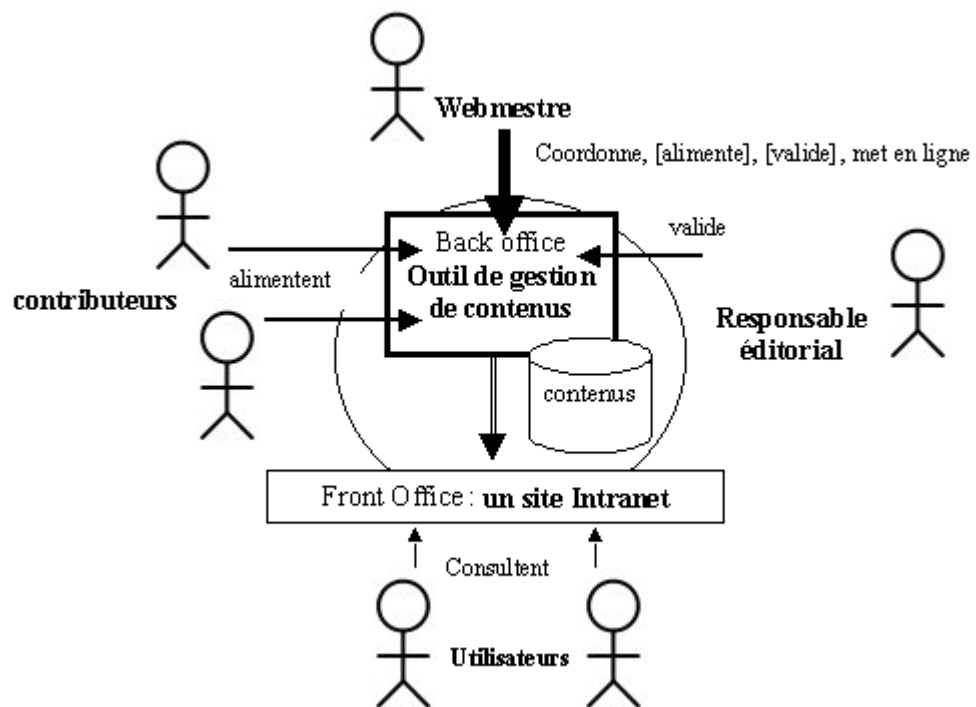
Webmestre

Coordonne, [alimente], [valide], met en ligne

valide

Back office
Outil de gestion de contenus

alimentent

contributeurs

Responsable éditorial

contenus

Front Office: un site Intranet

Consultent

Utilisateurs